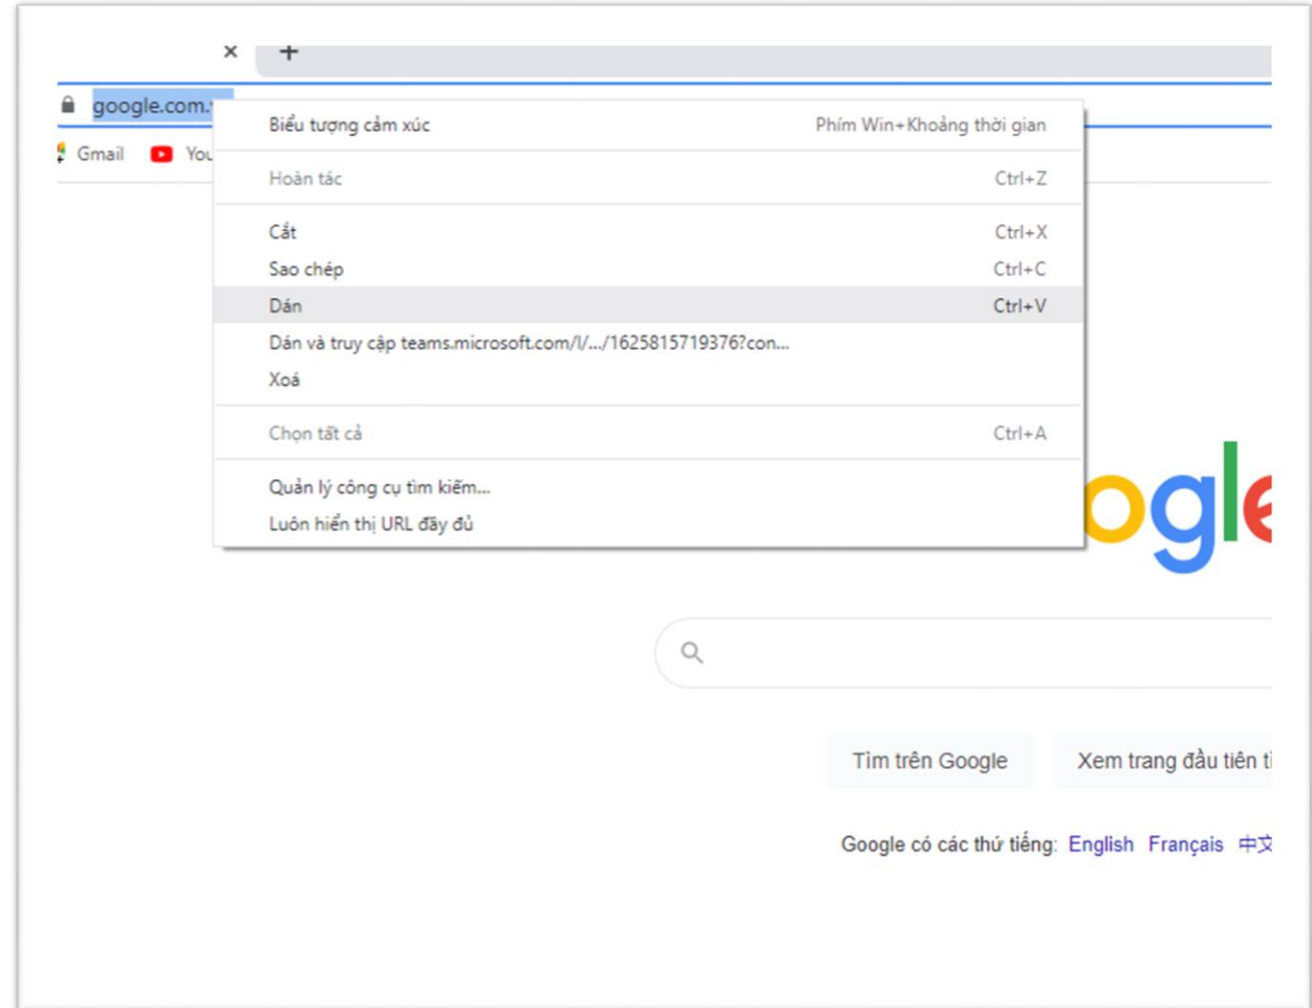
× +

google.com.v

Gmail You

Biểu tượng cảm xúc Phím Win+Khoảng thời gian

Hoàn tác Ctrl+Z

Cắt Ctrl+X
Sao chép Ctrl+C
Dán Ctrl+V
Dán và truy cập teams.microsoft.com/l/.../1625815719376?con...
Xoá

Chọn tất cả Ctrl+A

Quản lý công cụ tìm kiếm...
Luôn hiển thị URL đầy đủ

ogle

Tìm trên Google Xem trang đầu tiên t

Google có các thứ tiếng: English Français 中文